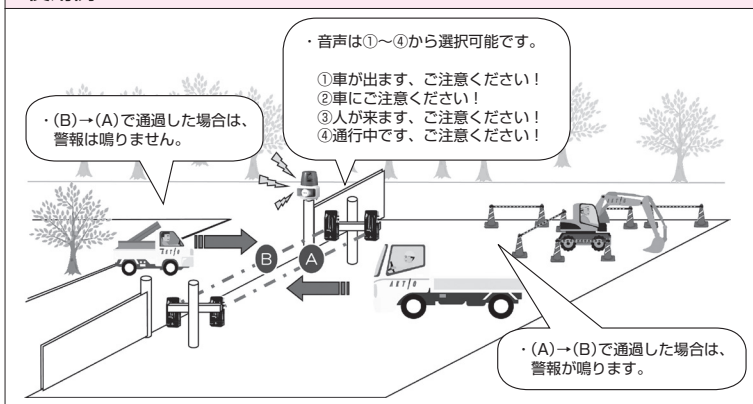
・音声は①～④から選択可能です。

①車が出ます、ご注意ください！
②車にご注意ください！
③人が来ます、ご注意ください！
④通行中です、ご注意ください！

・(B)→(A)で通過した場合は、警報は鳴りません。

B A

・(A)→(B)で通過した場合は、警報が鳴ります。